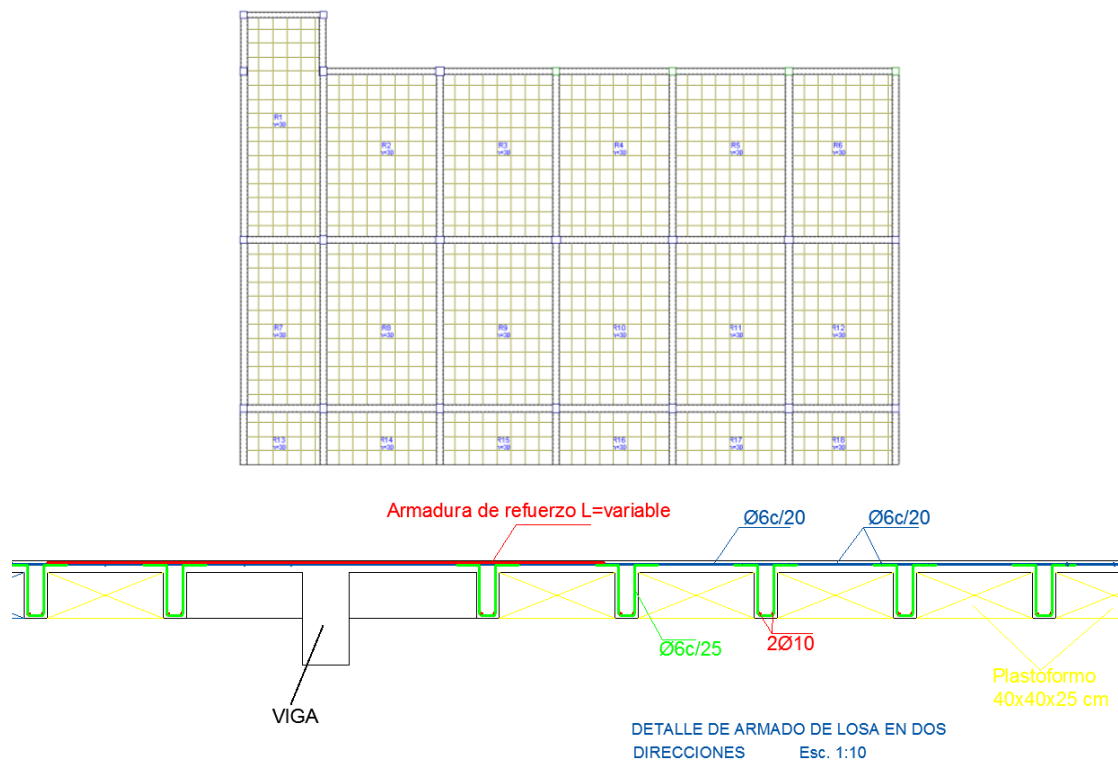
R1
h=30

R2
h=30

R3
h=30

R4
h=30

R5
h=30

R6
h=30

R7
h=30

R8
h=30

R9
h=30

R10
h=30

R11
h=30

R12
h=30

R13
h=30

R14
h=30

R15
h=30

R16
h=30

R17
h=30

R18
h=30

Armadura de refuerzo L=variable

Ø6c/20

Ø6c/20

Ø6c/25

2Ø10

Plastoformo
40x40x25 cm

VIGA

DETALLE DE ARMADO DE LOSA EN DOS DIRECCIONES Esc. 1:10